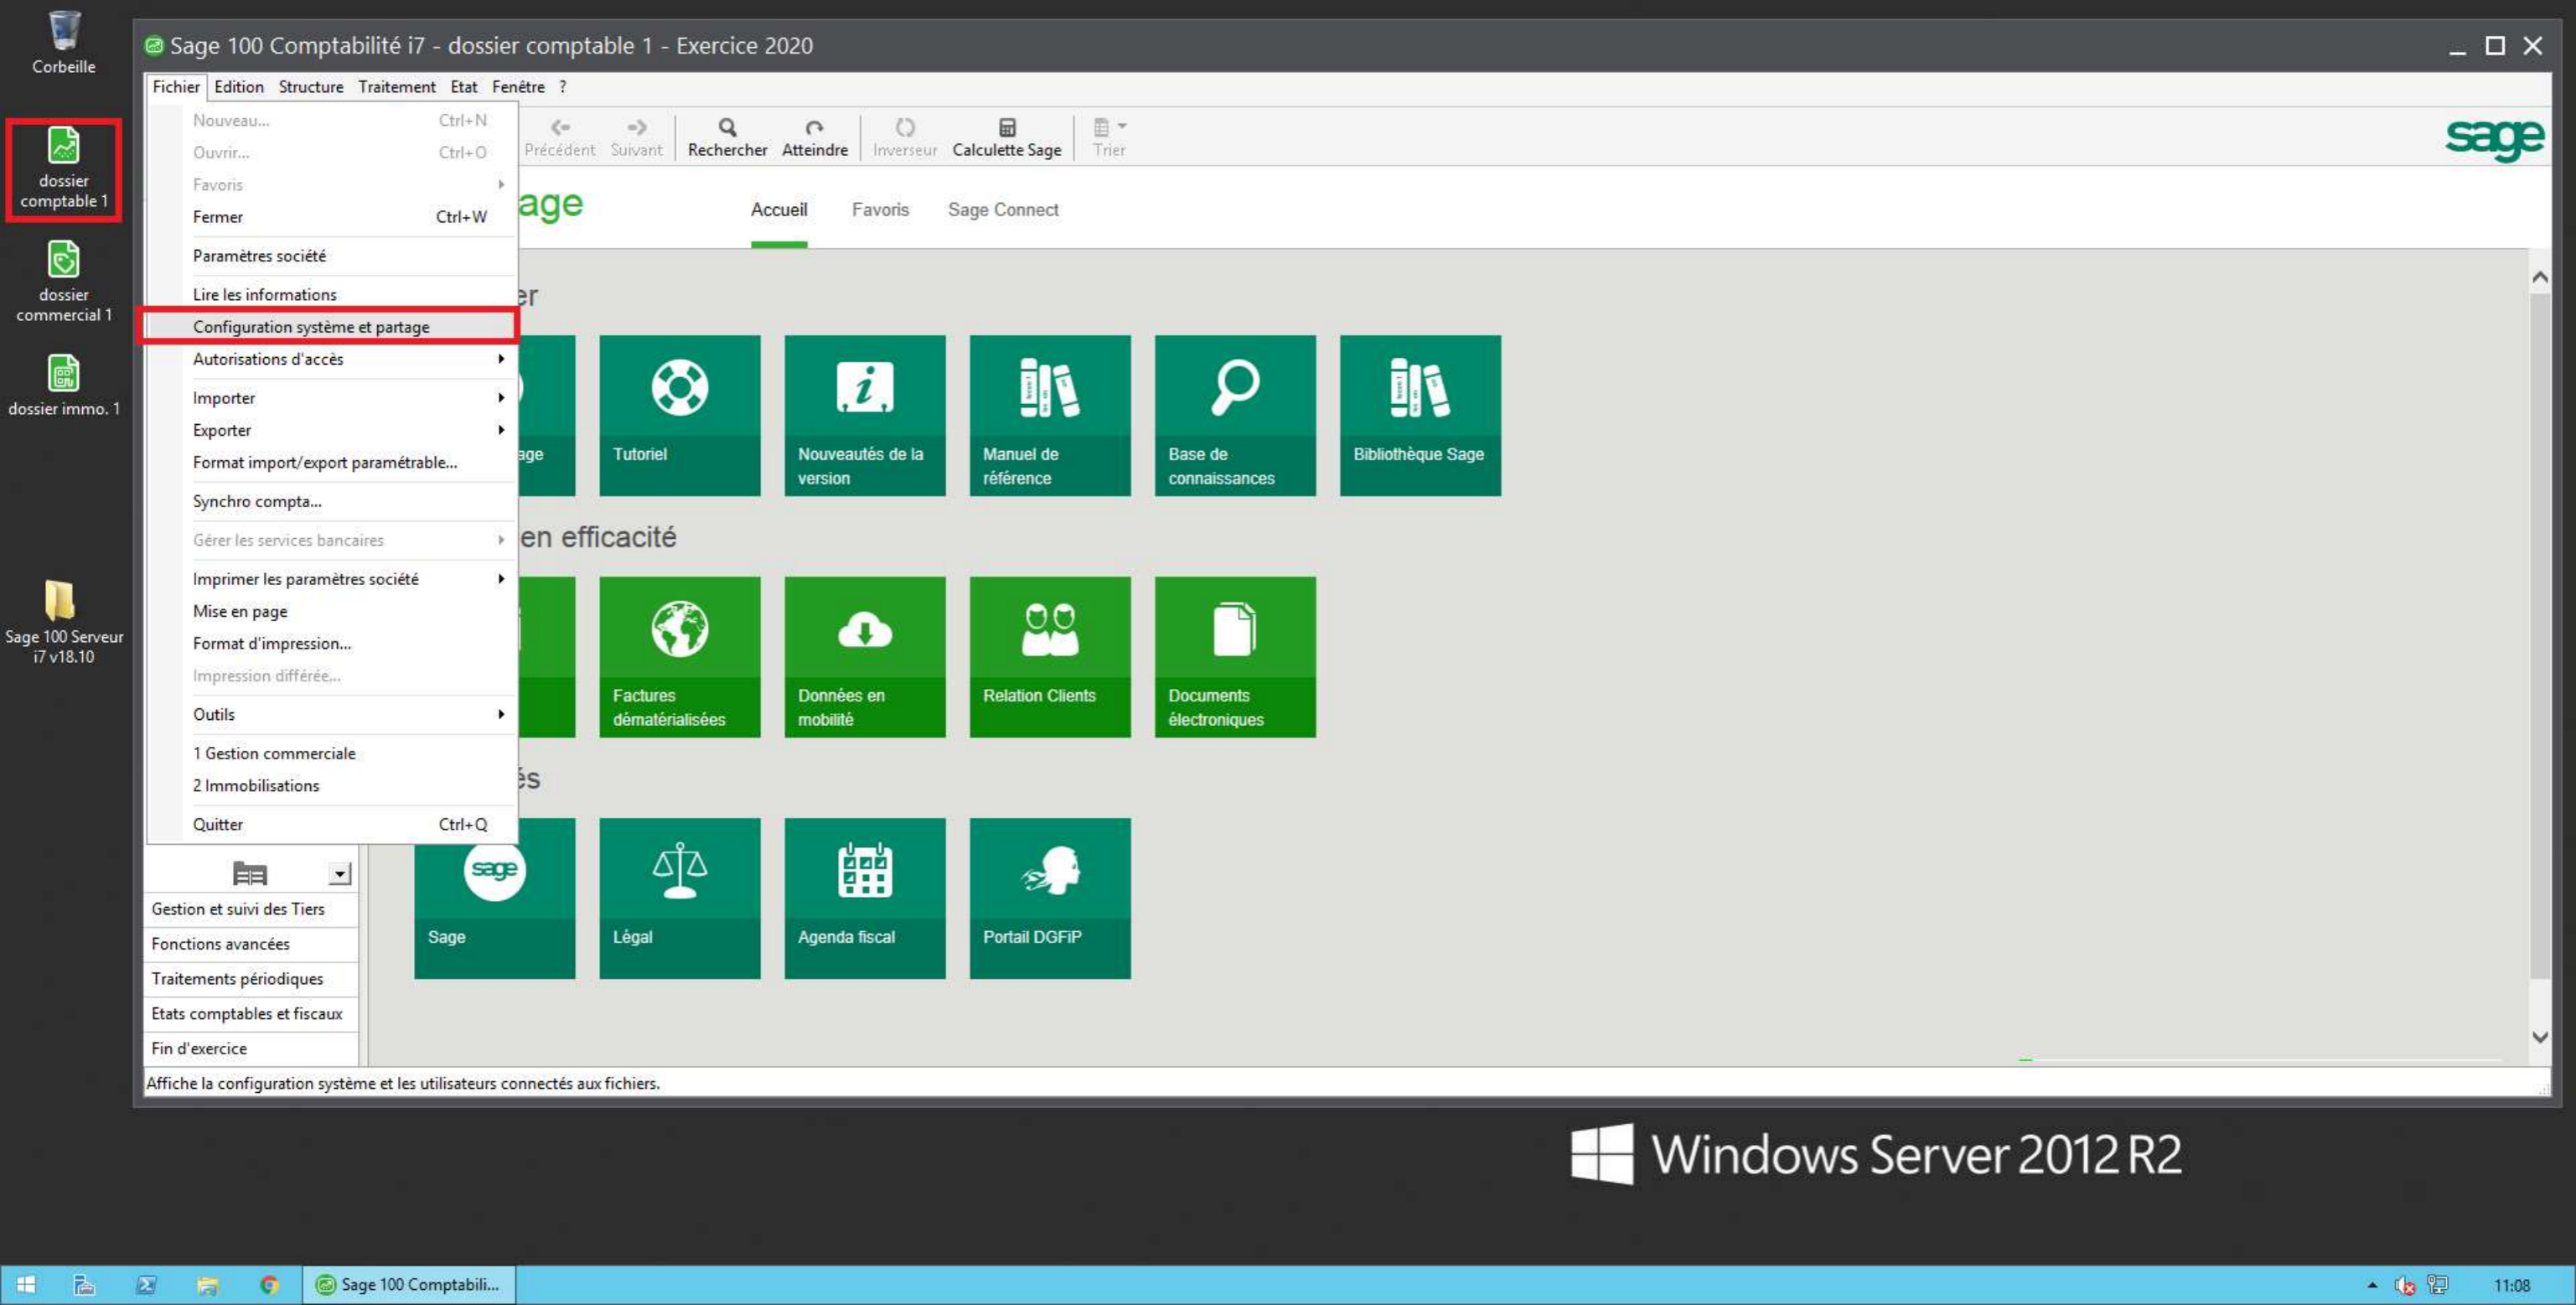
Corbeille

dossier comptable 1

dossier commercial 1

dossier immo. 1

Sage 100 Serveur i7 v18.10

Sage 100 Comptabilité i7 - dossier comptable 1 - Exercice 2020

Fichier Edition Structure Traitement Etat Fenêtre ?

Nouveau... Ctrl+N
Ouvrir... Ctrl+O
Favoris
Fermer Ctrl+W
Paramètres société
Lire les informations
Configuration système et partage
Autorisations d'accès
Importer
Exporter
Format import/export paramétrable...
Synchro compta...
Gérer les services bancaires
Imprimer les paramètres société
Mise en page
Format d'impression...
Impression différée...
Outils
1 Gestion commerciale
2 Immobilisations
Quitter Ctrl+Q

Précédent Suivant Rechercher Atteindre Inverseur Calculette Sage Trier

sage

age

Accueil Favoris Sage Connect

er

age

Tutoriel

Nouveautés de la version

Manuel de référence

Base de connaissances

Bibliothèque Sage

en efficacité

Factures dématérialisées

Données en mobilité

Relation Clients

Documents électroniques

és

Sage

Légal

Agenda fiscal

Portail DGFiP

Gestion et suivi des Tiers
Fonctions avancées
Traitements périodiques
Etats comptables et fiscaux
Fin d'exercice

Affiche la configuration système et les utilisateurs connectés aux fichiers.

Windows Server 2012 R2

Sage 100 Comptabili...

11:08